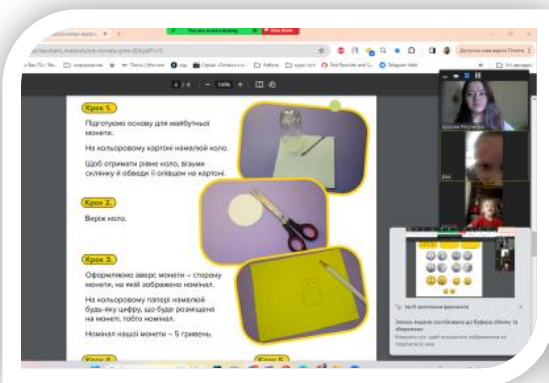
You are screen sharing	Stop Share

Крок 1.

Підготуємо основу для майбутньої монети.

На кольоровому картоні намалюй коло.

Щоб отримати рівне коло, візьми склянку й обведи її олівцем на картоні.

Крок 2.

Виріж коло.

Крок 3.

Оформлюємо аверс монети – сторону монети, на якій зображено номінал.

На кольоровому папері намалюй будь-яку цифру, що буде розміщено на монеті, тобто номінал.

Номінал нашої монети – 5 гривень.

Крок 4.

Крок 5.

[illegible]